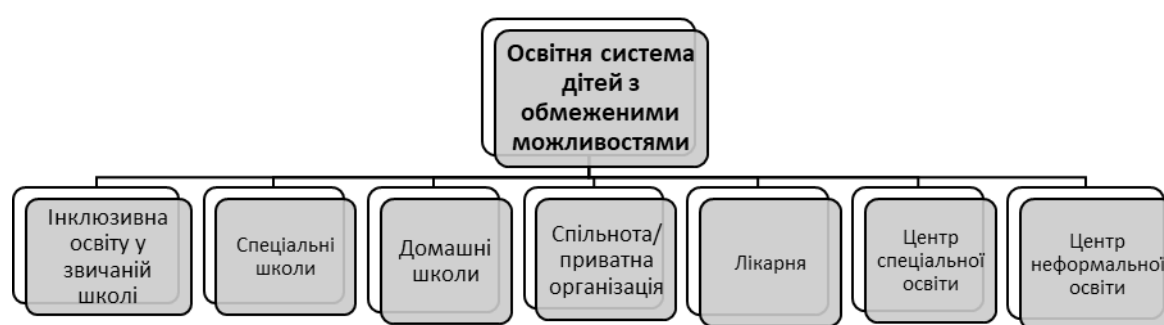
Освітня система дітей з обмеженими можливостями

Інклюзивна освіту у звичаній школі

Спеціальні школи

Домашні школи

Спільнота/ приватна організація

Лікарня

Центр спеціальної освіти

Центр неформальної освіти